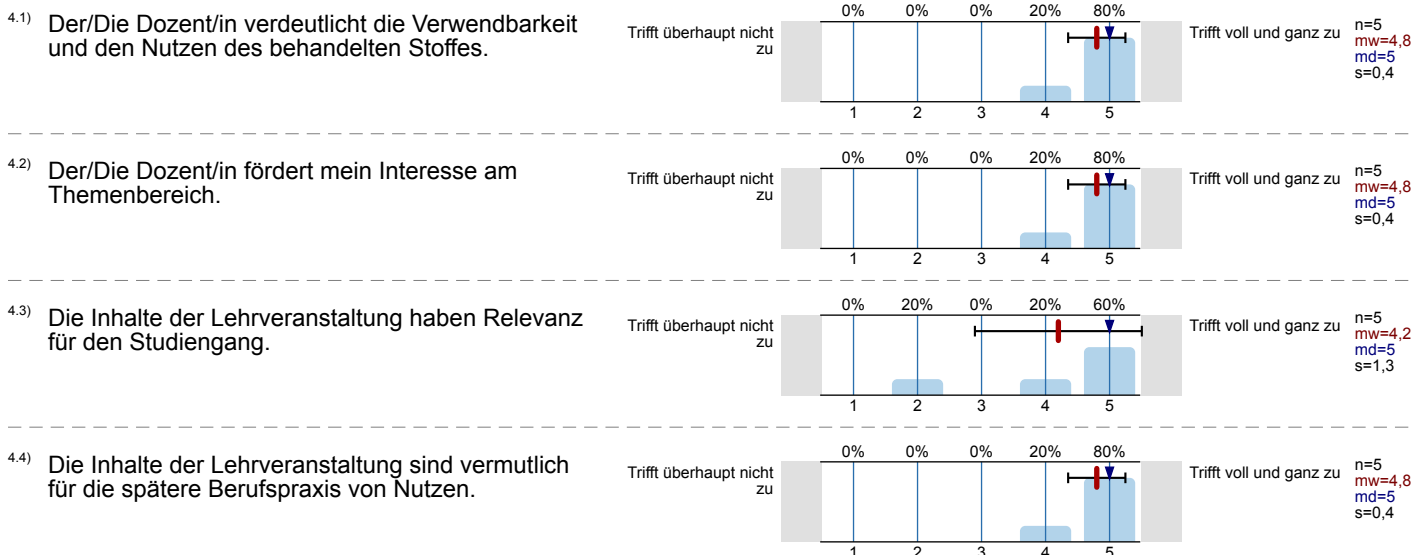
4.1) Der/Die Dozent/in verdeutlicht die Verwendbarkeit und den Nutzen des behandelten Stoffes.

Trifft überhaupt nicht zu

| 0% | 0% | 0% | 20% | 80% |
|---|---|---|---|---|
| 1 | 2 | 3 | 4 | 5 |

Trifft voll und ganz zu

n=5
mw=4,8
md=5
s=0,4

4.2) Der/Die Dozent/in fördert mein Interesse am Themenbereich.

Trifft überhaupt nicht zu

| 0% | 0% | 0% | 20% | 80% |
|---|---|---|---|---|
| 1 | 2 | 3 | 4 | 5 |

Trifft voll und ganz zu

n=5
mw=4,8
md=5
s=0,4

4.3) Die Inhalte der Lehrveranstaltung haben Relevanz für den Studiengang.

Trifft überhaupt nicht zu

| 0% | 20% | 0% | 20% | 60% |
|---|---|---|---|---|
| 1 | 2 | 3 | 4 | 5 |

Trifft voll und ganz zu

n=5
mw=4,2
md=5
s=1,3

4.4) Die Inhalte der Lehrveranstaltung sind vermutlich für die spätere Berufspraxis von Nutzen.

Trifft überhaupt nicht zu

| 0% | 0% | 0% | 20% | 80% |
|---|---|---|---|---|
| 1 | 2 | 3 | 4 | 5 |

Trifft voll und ganz zu

n=5
mw=4,8
md=5
s=0,4